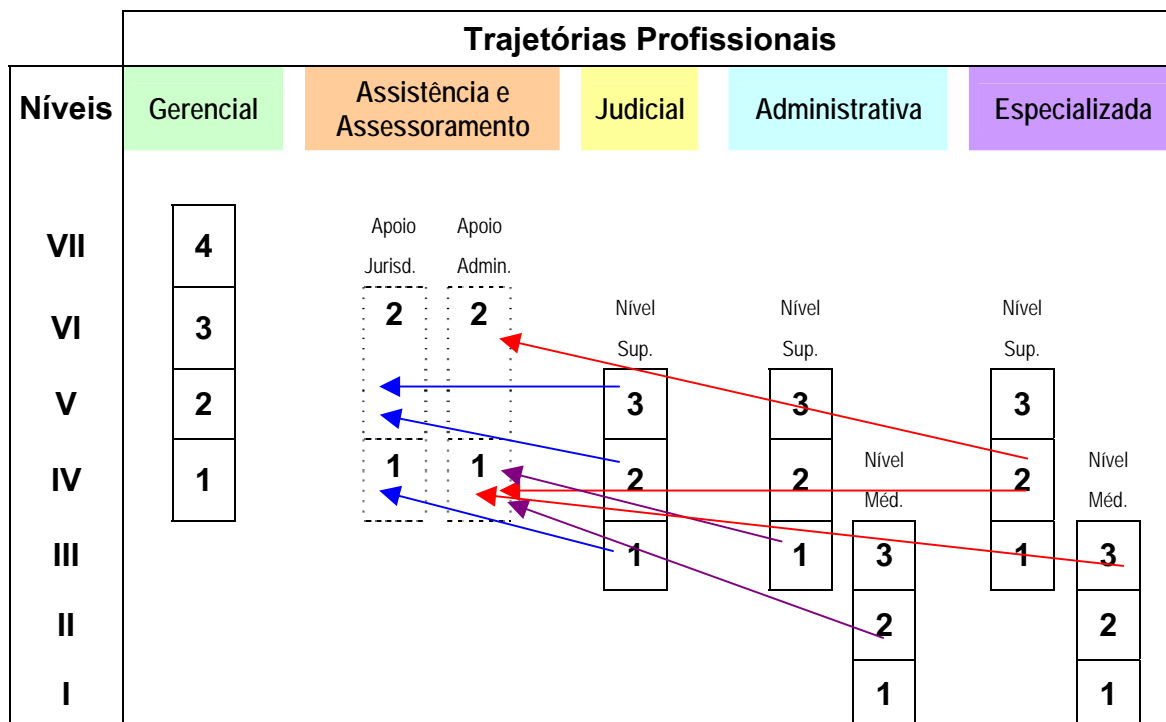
Trajetórias Profissionais

| Níveis | Gerencial | Assistência e Assessoramento | Judicial | Administrativa | Especializada |
|---|---|---|---|---|---|

Apoio Jurisd. | Apoio Admin.

Nível Sup. | Nível Sup. | Nível Sup.

Nível Méd. | Nível Méd.

| Níveis | Gerencial | Apoio Jurisd. | Apoio Admin. | Judicial Nível Sup. | Administrativa Nível Sup. | Administrativa Nível Méd. | Especializada Nível Sup. | Especializada Nível Méd. |
|---|---|---|---|---|---|---|---|---|
| VII | 4 | | | | | | | |
| VI | 3 | 2 | 2 | | | | | |
| V | 2 | | | 3 | 3 | | 3 | |
| IV | 1 | 1 | 1 | 2 | 2 | | 2 | |
| III | | | | 1 | 1 | 3 | 1 | 3 |
| II | | | | | | 2 | | 2 |
| I | | | | | | 1 | | 1 |